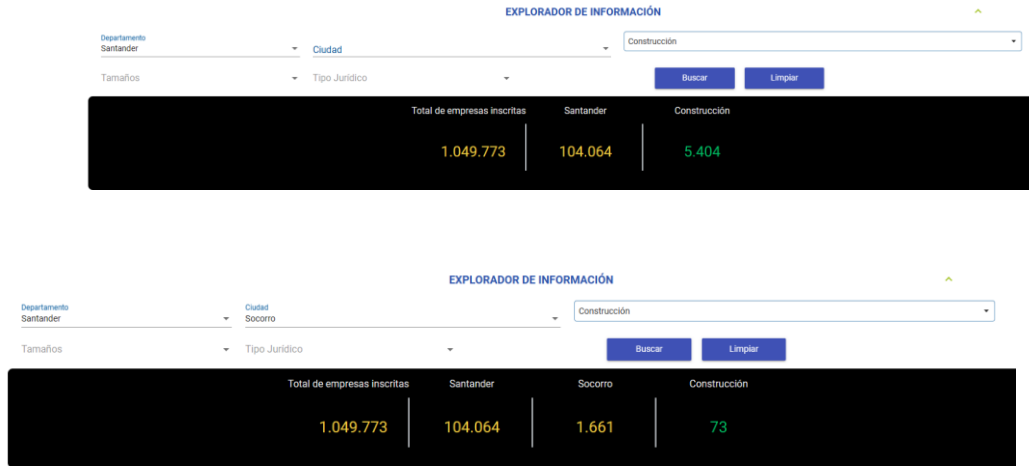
EXPLORADOR DE INFORMACIÓN

Departamento
Santander

Ciudad

Construcción

Tamaños

Tipo Jurídico

Buscar

Limpiar

| Total de empresas inscritas | Santander | Construcción |
|---|---|---|
| 1.049.773 | 104.064 | 5.404 |

EXPLORADOR DE INFORMACIÓN

Departamento
Santander

Ciudad
Socorro

Construcción

Tamaños

Tipo Jurídico

Buscar

Limpiar

| Total de empresas inscritas | Santander | Socorro | Construcción |
|---|---|---|---|
| 1.049.773 | 104.064 | 1.661 | 73 |